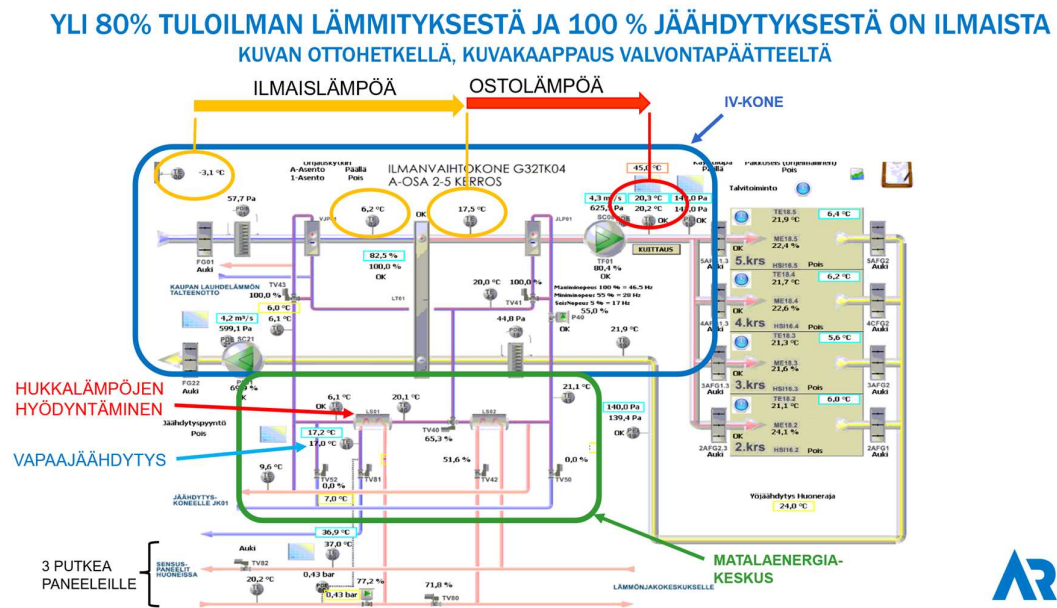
YLI 80% TULOILMAN LÄMMITYKSESTÄ JA 100 % JÄÄHDYTYKSESTÄ ON ILMAISTA
KUVAN OTTOHETKELLÄ, KUVAKAAPPAUS VALVONTAPÄÄTTEELTÄ

ILMAISLÄMPÖÄ
OSTOLÄMPÖÄ
IV-KONE

ILMANVAIHTOKONE G32TK04
A-OSA 2-5 KERROS

-3,1 °C
A-Asento
1-Asento
Päällä
Pois
57,7 Pa
6,2 °C
17,5 °C
45,0 °C
4,3 m³/s
625,0 Pa
20,3 °C
20,2 °C
140,0 Pa
140,0 Pa
KUITTAUS
FG01
Auki
82,5 %
100,0 %
OK
OK
TF01
80,4 %
OK
KAUPAN LAUHDELÄMMÖN TALTEENOTTO
TV43
100,0 %
6,0 °C
6,1 °C
4,2 m³/s
599,1 Pa
LT01
20,0 °C
100,0 %
TV41
55,0 %
44,8 Pa
P40
OK
21,9 °C
Maksiminopeus 100 % = 46.5 Hz
Minimnopeus 55 % = 28 Hz
SoirNopeus 5 % = 17 Hz
FG22
Auki
Talvitoiminto
Pakkosees
Pois

TE18.5
21,9 °C
6,4 °C
ME18.5
22,4 %
5.krs
HSI16.5
Pois
5AFG2
Auki
TE18.4
21,7 °C
6,2 °C
ME18.4
22,6 %
4.krs
HSI16.4
Pois
4CFG2
Auki
TE18.3
21,3 °C
5,6 °C
ME18.3
21,6 %
3.krs
HSI16.3
Pois
3AFG1.3
Auki
3AFG2
Auki
TE18.2
21,1 °C
6,0 °C
ME18.2
24,1 %
2.krs
HSI16.2
Pois
2AFG2.3
Auki
2AFG1
Auki

HUKKALÄMPÖJEN HYÖDYNTÄMINEN
6,1 °C
OK
20,1 °C
LS01
LS02
21,1 °C
140,0 Pa
139,4 Pa
OK
Jäähdytyspyyntö
Pois
VAPAAJÄÄHDYTYS
17,2 °C
17,0 °C
TV40
65,3 %
51,6 %
0,0 %
9,6 °C
TV52
0,0 %
TV81
TV42
TV50
JÄÄHDYTYSKONEELLE JK01
7,0 °C
36,9 °C
Yöjäähdytys Huoneraja
24,0 °C

3 PUTKEA PANEELEILLE
SENSUSPANEELIT HUONEISSA
Auki
37,0 °C
TV82
20,2 °C
0,43 bar
77,2 %
0,43 bar
71,8 %
TV80
LÄMMÖNJAKOKESKUKSELLE
MATALAENERGIAKESKUS
AR